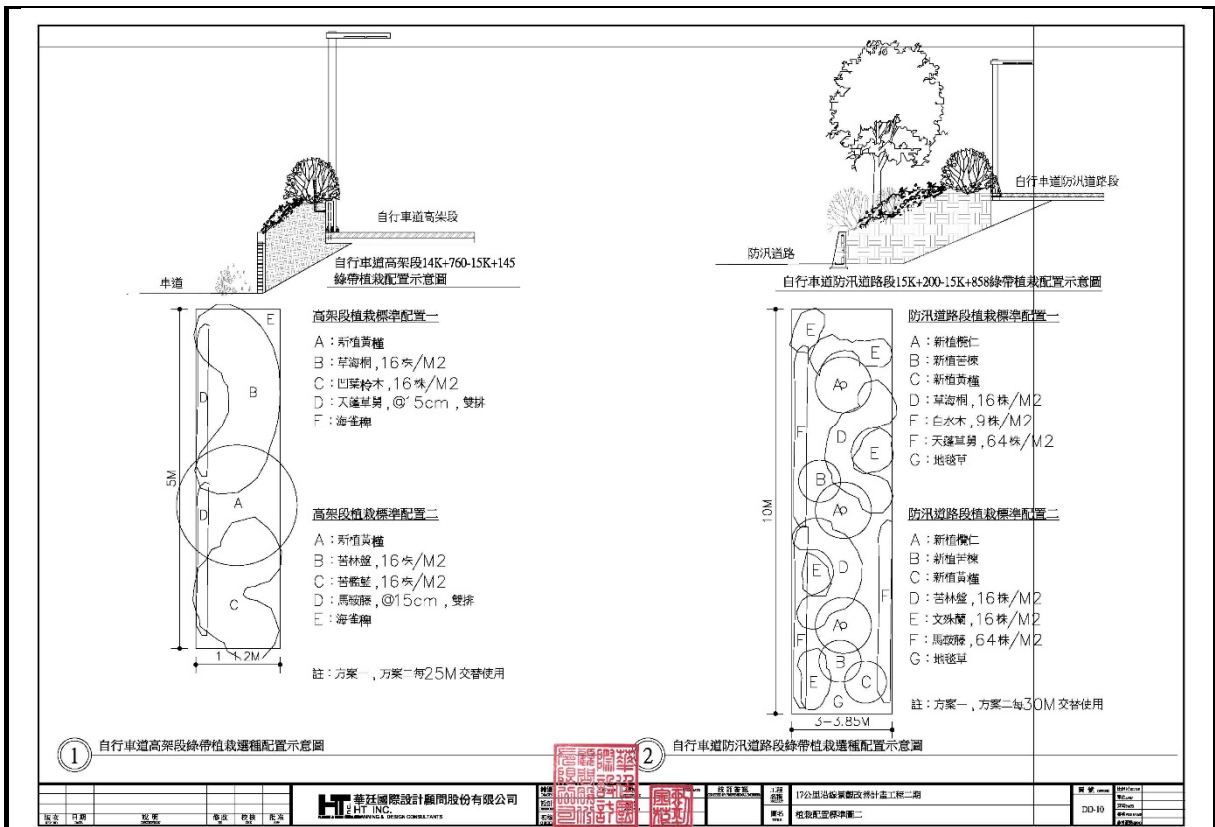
自行車道高架段

車道

自行車道高架段14K+760-15K+145
綠帶植栽配置示意圖

E

B

D

5M

D

A

C

1~1.2M

高架段植栽標準配置一

A：新植黃槿
B：草海桐，16株/M2
C：凹葉柃木，16株/M2
D：天蓬草舅，@15cm，雙排
F：海雀稗

高架段植栽標準配置二

A：新植黃槿
B：苦林盤，16株/M2
C：苦檻藍，16株/M2
D：馬鞍藤，@15cm，雙排
E：海雀稗

註：方案一，方案二每25M交替使用

自行車道防汛道路段

防汛道路

自行車道防汛道路段15K+200-15K+858綠帶植栽配置示意圖

10M

E
E
Ap
F
D
E
B
Ap
E
D
F
Ap
B
E
C
G
3~3.85M

防汛道路段植栽標準配置一

A：新植欖仁
B：新植苦楝
C：新植黃槿
D：草海桐，16株/M2
F：白水木，9株/M2
F：天蓬草舅，64株/M2
G：地毯草

防汛道路段植栽標準配置二

A：新植欖仁
B：新植苦楝
C：新植黃槿
D：苦林盤，16株/M2
E：文殊蘭，16株/M2
F：馬鞍藤，64株/M2
G：地毯草

註：方案一，方案二每30M交替使用

1 自行車道高架段綠帶植栽選種配置示意圖

2 自行車道防汛道路段綠帶植栽選種配置示意圖

HT 華廷國際設計顧問股份有限公司
HT INC.

17公里沿線景觀改善計畫工程二期

植栽配置標準圖二

DD-10

版次 日期 說明 修改 校核 批准